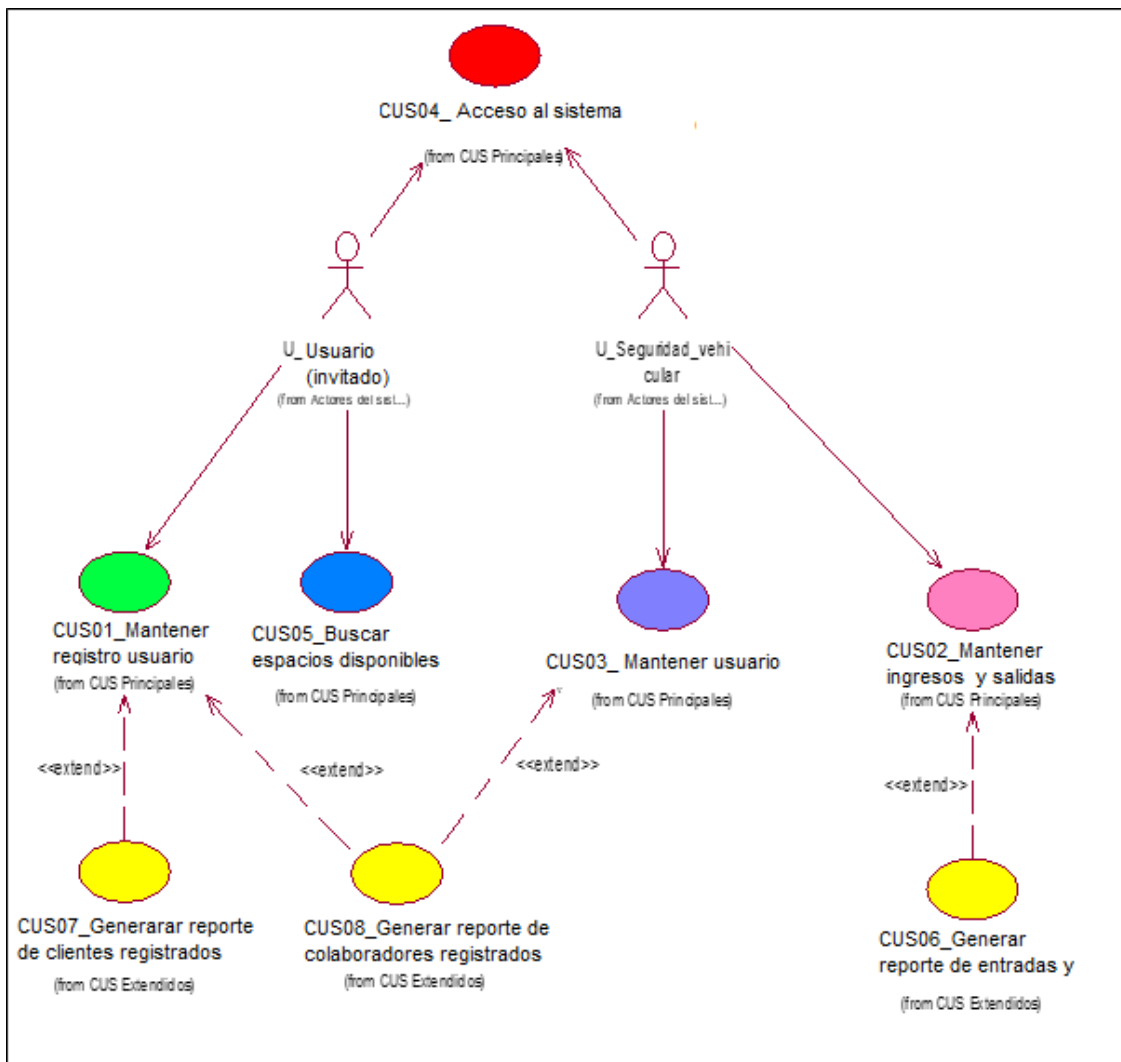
CUS04_ Acceso al sistema

(from CUS Principales)

U_Usuario (invitado)

(from Actores del sist...)

U_Seguridad_vehicular

(from Actores del sist...)

CUS01_Mantener registro usuario

(from CUS Principales)

CUS05_Buscar espacios disponibles

(from CUS Principales)

CUS03_ Mantener usuario

(from CUS Principales)

CUS02_Mantener ingresos y salidas

(from CUS Principales)

<<extend>>

<<extend>>

<<extend>>

<<extend>>

CUS07_Generarar reporte de clientes registrados

(from CUS Extendidos)

CUS08_Generar reporte de colaboradores registrados

(from CUS Extendidos)

CUS06_Generar reporte de entradas y

(from CUS Extendidos)